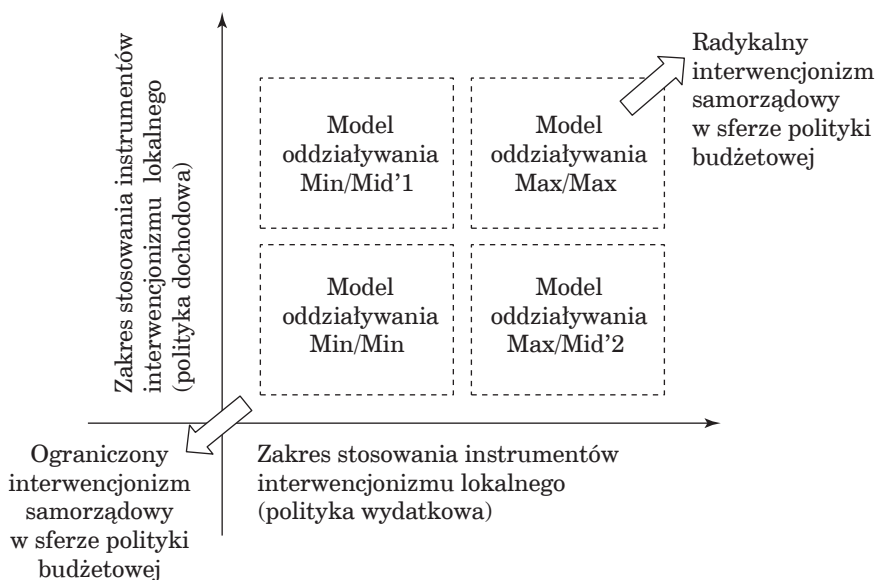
Zakres stosowania instrumentów interwencjonizmu lokalnego (polityka dochodowa)

Radykalny interwencjonizm samorządowy w sferze polityki budżetowej

Model oddziaływania Min/Mid'1

Model oddziaływania Max/Max

Model oddziaływania Min/Min

Model oddziaływania Max/Mid'2

Ograniczony interwencjonizm samorządowy w sferze polityki budżetowej

Zakres stosowania instrumentów interwencjonizmu lokalnego (polityka wydatkowa)